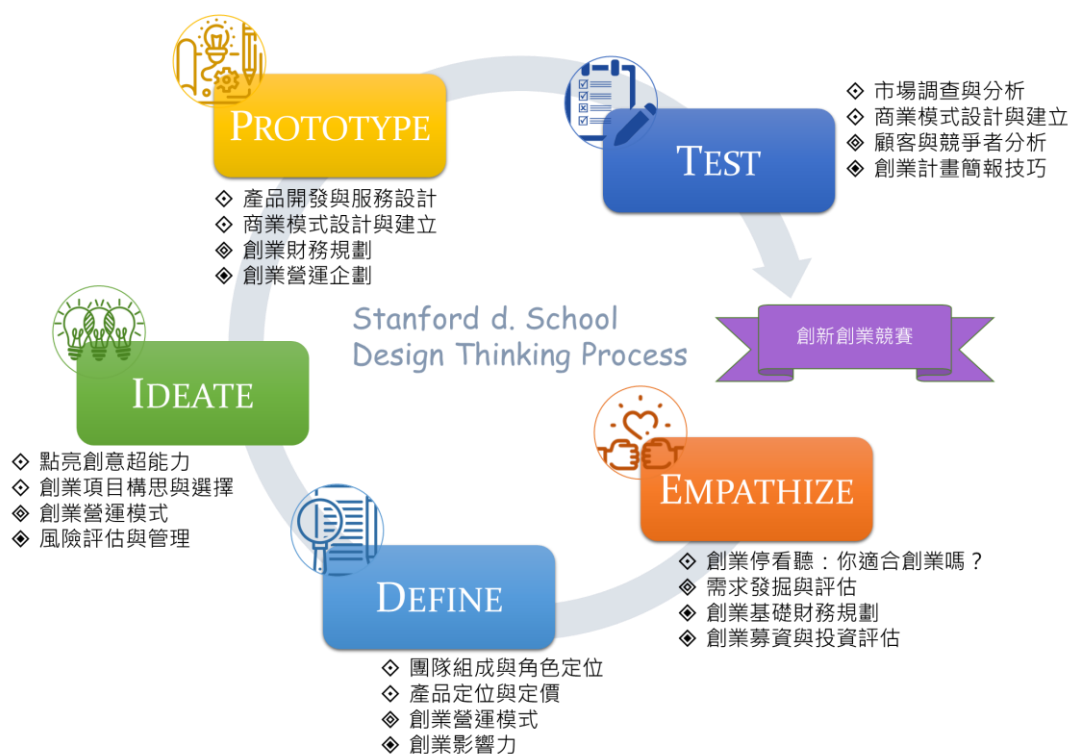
PROTOTYPE

◇ 產品開發與服務設計
◇ 商業模式設計與建立
◈ 創業財務規劃
◈ 創業營運企劃

TEST

◇ 市場調查與分析
◇ 商業模式設計與建立
◈ 顧客與競爭者分析
◈ 創業計畫簡報技巧

創新創業競賽

Stanford d. School
Design Thinking Process

IDEATE

◇ 點亮創意超能力
◇ 創業項目構思與選擇
◈ 創業營運模式
◈ 風險評估與管理

EMPATHIZE

◇ 創業停看聽：你適合創業嗎？
◈ 需求發掘與評估
◈ 創業基礎財務規劃
◈ 創業募資與投資評估

DEFINE

◇ 團隊組成與角色定位
◇ 產品定位與定價
◈ 創業營運模式
◈ 創業影響力